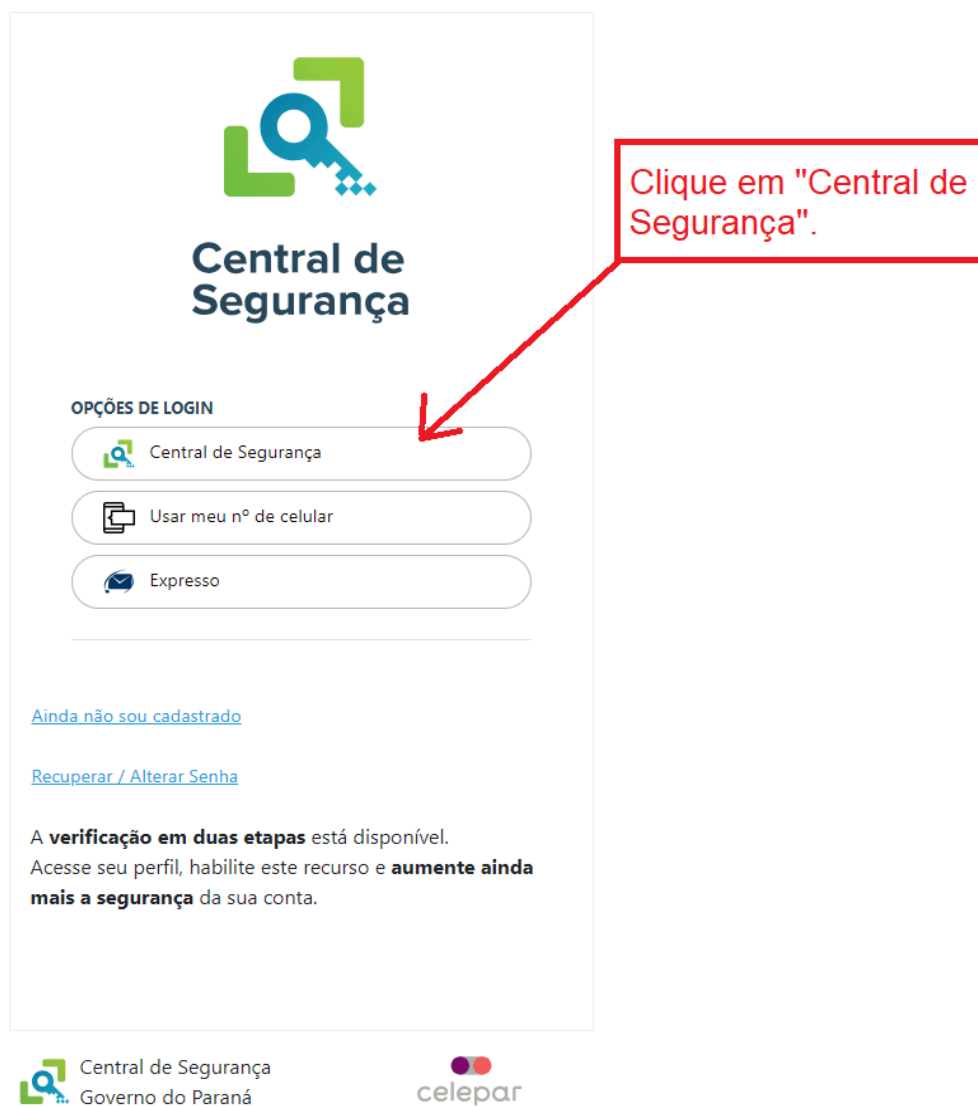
Central de Segurança

Clique em "Central de Segurança".

OPÇÕES DE LOGIN

Central de Segurança

Usar meu nº de celular

Expresso

Ainda não sou cadastrado

Recuperar / Alterar Senha

A **verificação em duas etapas** está disponível. Acesse seu perfil, habilite este recurso e **aumente ainda mais a segurança** da sua conta.

Central de Segurança
Governo do Paraná

celepar